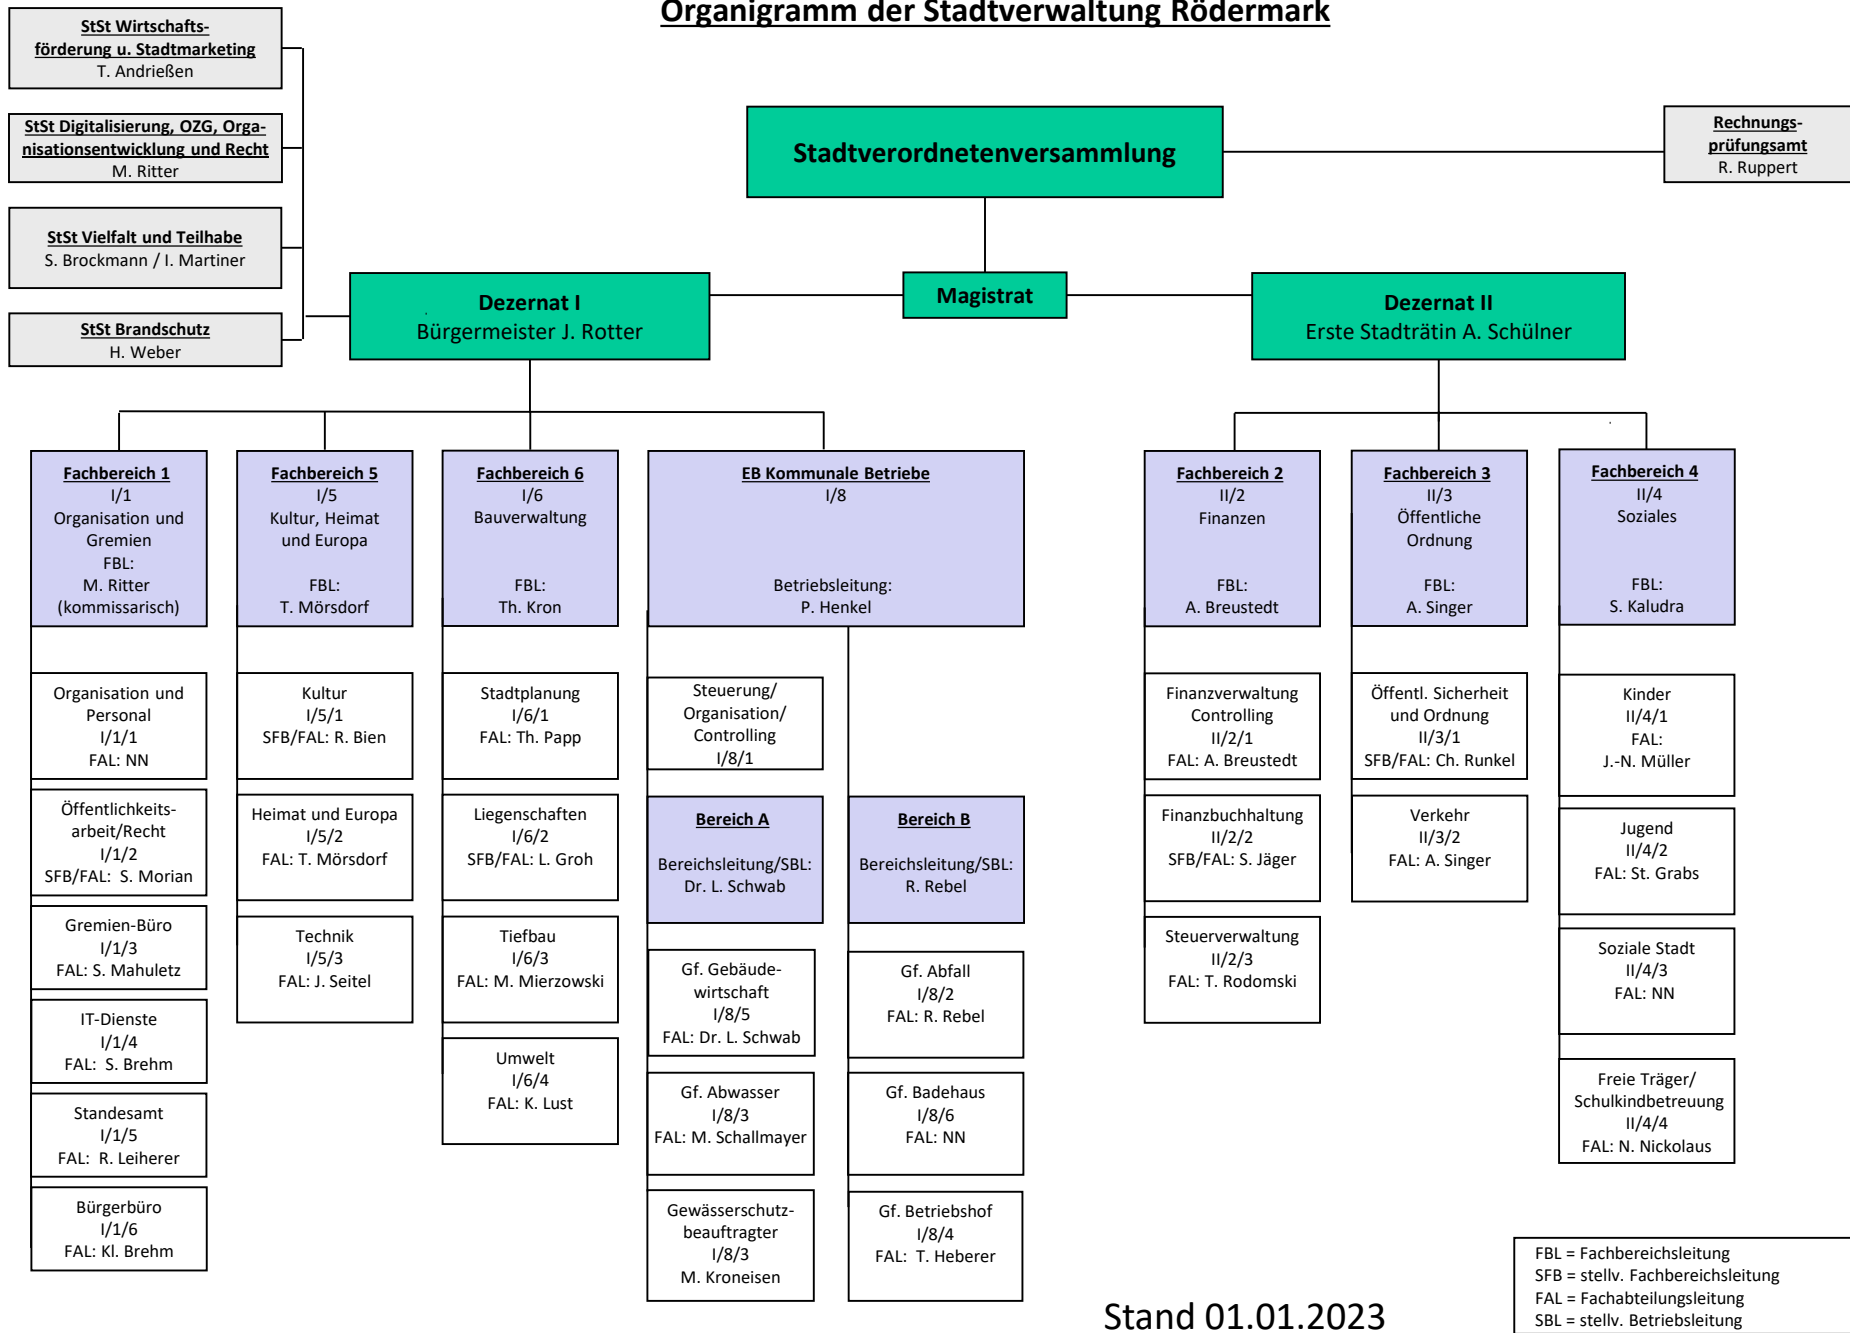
Organigramm der Stadtverwaltung Rödermark

StSt Wirtschaftsförderung u. Stadtmarketing
T. Andrießen

StSt Digitalisierung, OZG, Organisationsentwicklung und Recht
M. Ritter

StSt Vielfalt und Teilhabe
S. Brockmann / I. Martiner

StSt Brandschutz
H. Weber

Stadtverordnetenversammlung

Rechnungsprüfungsamt
R. Ruppert

Magistrat

Dezernat I
Bürgermeister J. Rotter

Dezernat II
Erste Stadträtin A. Schülner

Fachbereich 1
I/1
Organisation und Gremien
FBL:
M. Ritter
(kommissarisch)

Organisation und Personal
I/1/1
FAL: NN

Öffentlichkeitsarbeit/Recht
I/1/2
SFB/FAL: S. Morian

Gremien-Büro
I/1/3
FAL: S. Mahuletz

IT-Dienste
I/1/4
FAL: S. Brehm

Standesamt
I/1/5
FAL: R. Leiherer

Bürgerbüro
I/1/6
FAL: Kl. Brehm

Fachbereich 5
I/5
Kultur, Heimat und Europa
FBL:
T. Mörsdorf

Kultur
I/5/1
SFB/FAL: R. Bien

Heimat und Europa
I/5/2
FAL: T. Mörsdorf

Technik
I/5/3
FAL: J. Seitel

Fachbereich 6
I/6
Bauverwaltung
FBL:
Th. Kron

Stadtplanung
I/6/1
FAL: Th. Papp

Liegenschaften
I/6/2
SFB/FAL: L. Groh

Tiefbau
I/6/3
FAL: M. Mierzowski

Umwelt
I/6/4
FAL: K. Lust

EB Kommunale Betriebe
I/8
Betriebsleitung:
P. Henkel

Steuerung/ Organisation/ Controlling
I/8/1

Bereich A
Bereichsleitung/SBL:
Dr. L. Schwab

Bereich B
Bereichsleitung/SBL:
R. Rebel

Gf. Gebäudewirtschaft
I/8/5
FAL: Dr. L. Schwab

Gf. Abwasser
I/8/3
FAL: M. Schallmayer

Gewässerschutzbeauftragter
I/8/3
M. Kroneisen

Gf. Abfall
I/8/2
FAL: R. Rebel

Gf. Badehaus
I/8/6
FAL: NN

Gf. Betriebshof
I/8/4
FAL: T. Heberer

Fachbereich 2
II/2
Finanzen
FBL:
A. Breustedt

Finanzverwaltung Controlling
II/2/1
FAL: A. Breustedt

Finanzbuchhaltung
II/2/2
SFB/FAL: S. Jäger

Steuerverwaltung
II/2/3
FAL: T. Rodomski

Fachbereich 3
II/3
Öffentliche Ordnung
FBL:
A. Singer

Öffentl. Sicherheit und Ordnung
II/3/1
SFB/FAL: Ch. Runkel

Verkehr
II/3/2
FAL: A. Singer

Fachbereich 4
II/4
Soziales
FBL:
S. Kaludra

Kinder
II/4/1
FAL:
J.-N. Müller

Jugend
II/4/2
FAL: St. Grabs

Soziale Stadt
II/4/3
FAL: NN

Freie Träger/ Schulkindbetreuung
II/4/4
FAL: N. Nickolaus

Stand 01.01.2023

FBL = Fachbereichsleitung
SFB = stellv. Fachbereichsleitung
FAL = Fachabteilungsleitung
SBL = stellv. Betriebsleitung